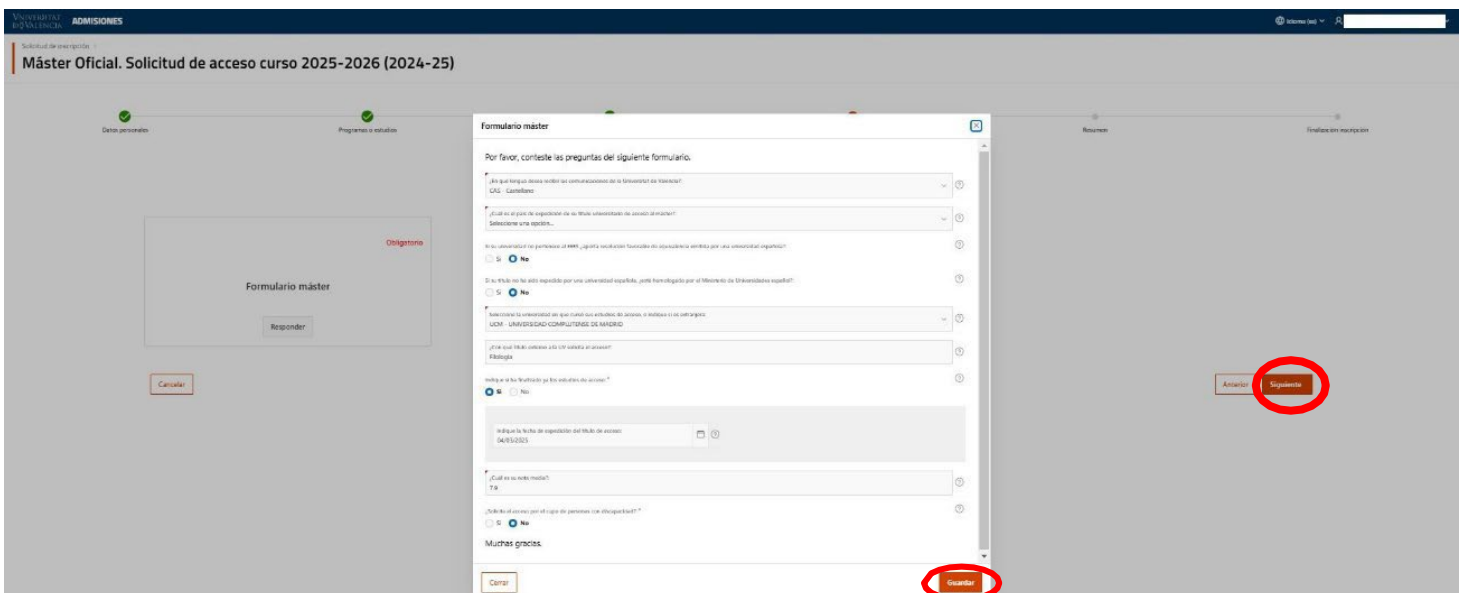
VNIVERSITAT DE VALÈNCIA ADMISIONES

Idioma (es)

Solicitud de inscripción

Máster Oficial. Solicitud de acceso curso 2025-2026 (2024-25)

Datos personales

Programas o estudios

Resumen

Finalización inscripción

Obligatorio

Formulario máster

Responder

Cancelar

Anterior

Siguiente

Formulario máster

Por favor, conteste las preguntas del siguiente formulario.

¿En qué lengua desea recibir las comunicaciones de la Universitat de València?
CAS - Castellano

¿Cuál es el país de expedición de su título universitario de acceso al máster?
Seleccione una opción...

Si su universidad no pertenece al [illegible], ¿aporta resolución favorable de equivalencia emitida por una universidad española?
Sí No

Si su título no ha sido expedido por una universidad española, ¿está homologado por el Ministerio de Universidades español?
Sí No

Seleccione la universidad en que cursó sus estudios de acceso, o indique si es extranjera
UCM - UNIVERSIDAD COMPLUTENSE DE MADRID

¿Con qué título externo a la UV solicita el acceso?
Filología

Indique si ha finalizado ya los estudios de acceso *
Sí No

Indique la fecha de expedición del título de acceso
04/05/2025

¿Cuál es su nota media?
7.9

¿Solicita el acceso por el cupo de personas con discapacidad? *
Sí No

Muchas gracias.

Cerrar

Guardar